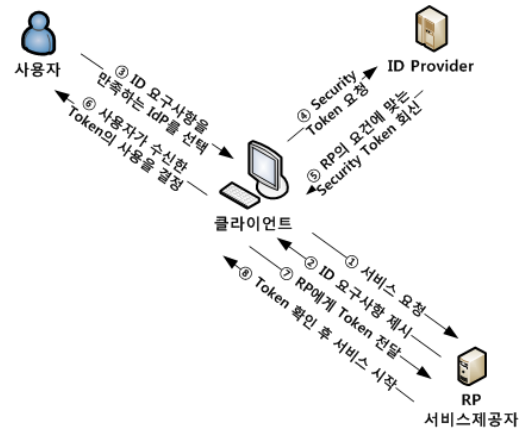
사용자

ID Provider

③ ID 요구사항을 만족하는 IdP를 선택

⑥ 사용자가 수신한 Token의 사용을 결정

④ Security Token 요청

⑤ RP의 요건에 맞는 Security Token 회신

클라이언트

① 서비스 요청

② ID 요구사항 제시

⑦ RP에게 Token 전달

⑧ Token 확인 후 서비스 시작

RP
서비스제공자